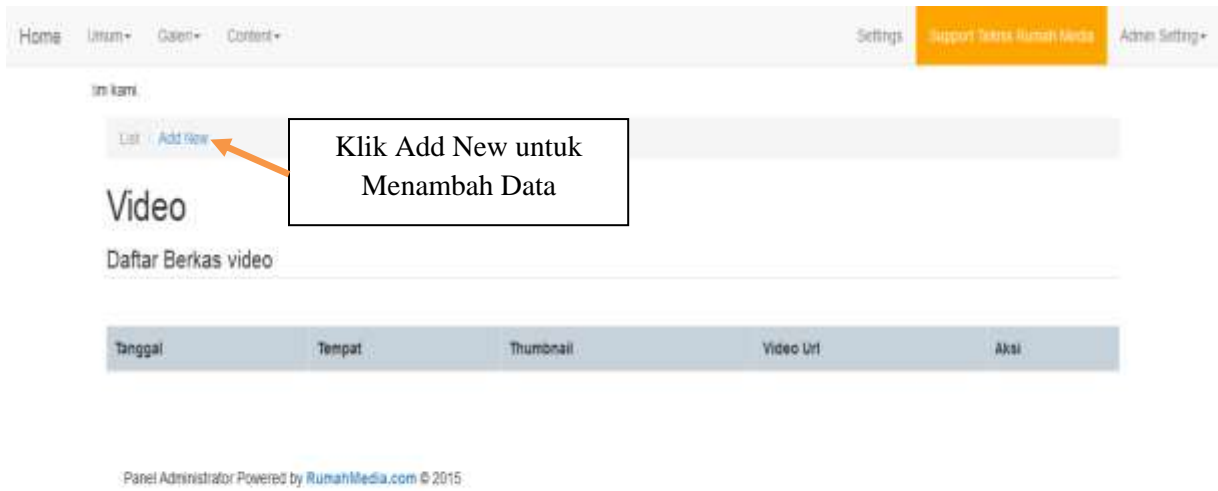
Home Umum▾ Galeri▾ Content▾

Settings Support Teknis Rumah Media Admin Setting▾

tim kami

List Add New

Klik Add New untuk Menambah Data

Video

Daftar Berkas video

| Tanggal | Tempat | Thumbnail | Video Url | Aksi |
|---|---|---|---|---|

Panel Administrator Powered by RumahMedia.com © 2015